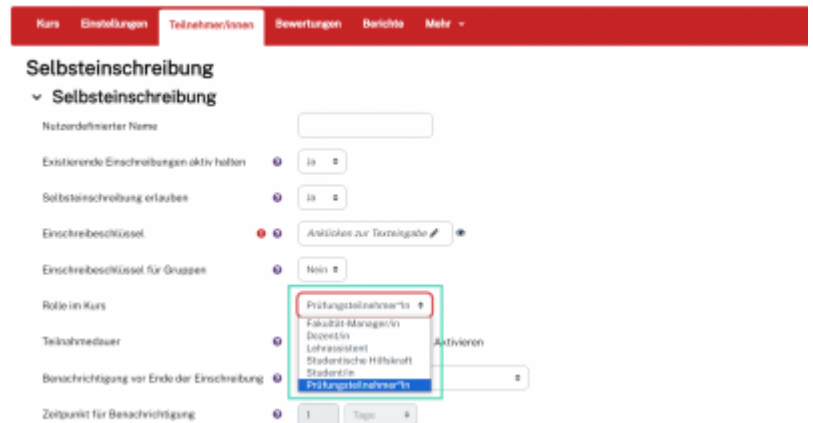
Kurs Einstellungen Teilnehmer/innen Bewertungen Berichte Mehr ▾

Selbsteinschreibung

Selbsteinschreibung

Nutzerdefinierter Name

Existierende Einschreibungen aktiv halten Ja

Selbsteinschreibung erlauben Ja

Einschreibeschlüssel Anklicken zur Texteingabe

Einschreibeschlüssel für Gruppen Nein

Rolle im Kurs Prüfungsteilnehmer*in

Fakultät-Manager/in
Dozent/in
Lehrassistent
Studentische Hilfskraft
Student/in
Prüfungsteilnehmer*in

Teilnahmedauer Aktivieren

Benachrichtigung vor Ende der Einschreibung

Zeitpunkt für Benachrichtigung 1 Tage